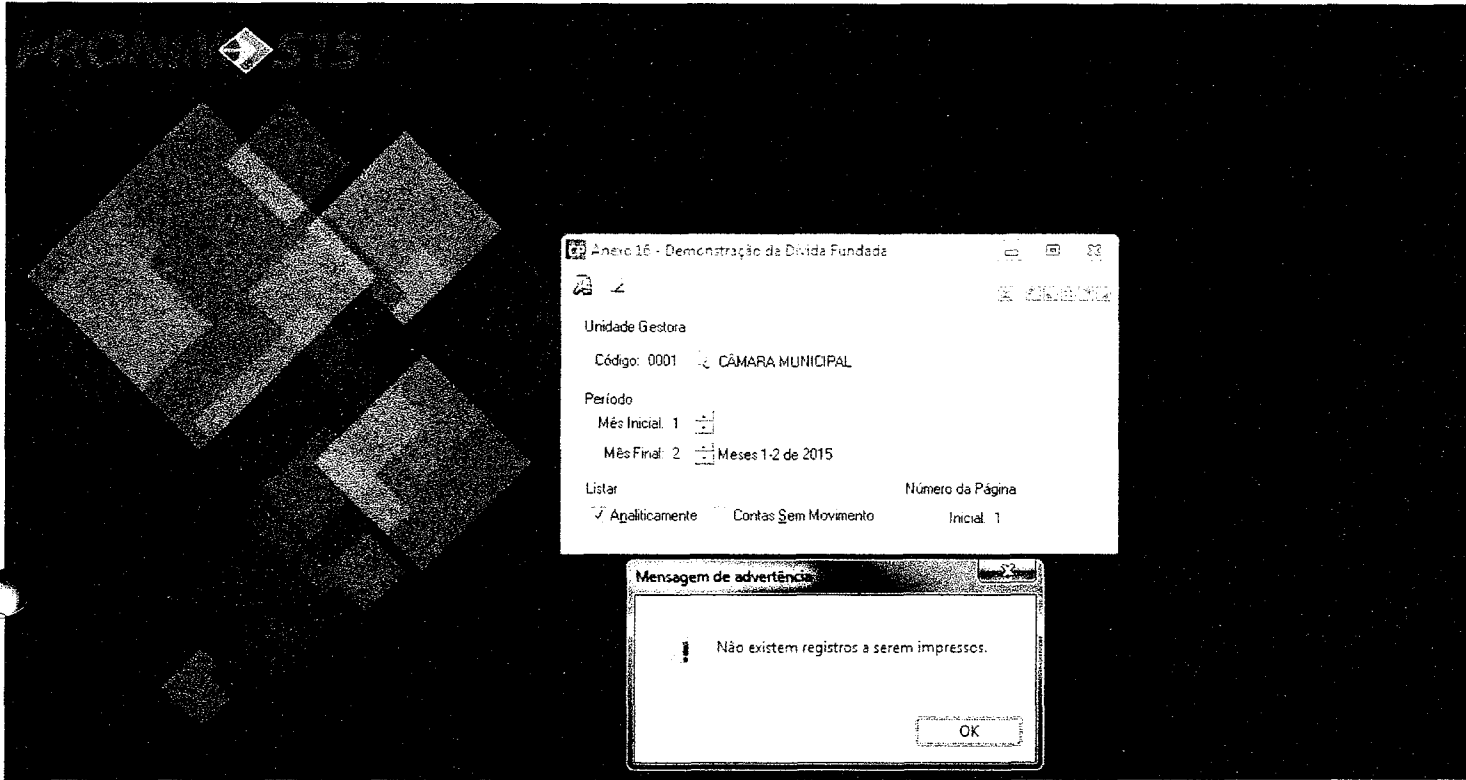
PRONIM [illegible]

Anexo 16 - Demonstração da Dívida Fundada

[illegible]

Unidade Gestora

Código: 0001 CÂMARA MUNICIPAL

Período

Mês Inicial: 1

Mês Final: 2 Meses 1-2 de 2015

Listar

Analiticamente Contas Sem Movimento

Número da Página

Inicial: 1

Mensagem de advertência

Não existem registros a serem impressos.

OK